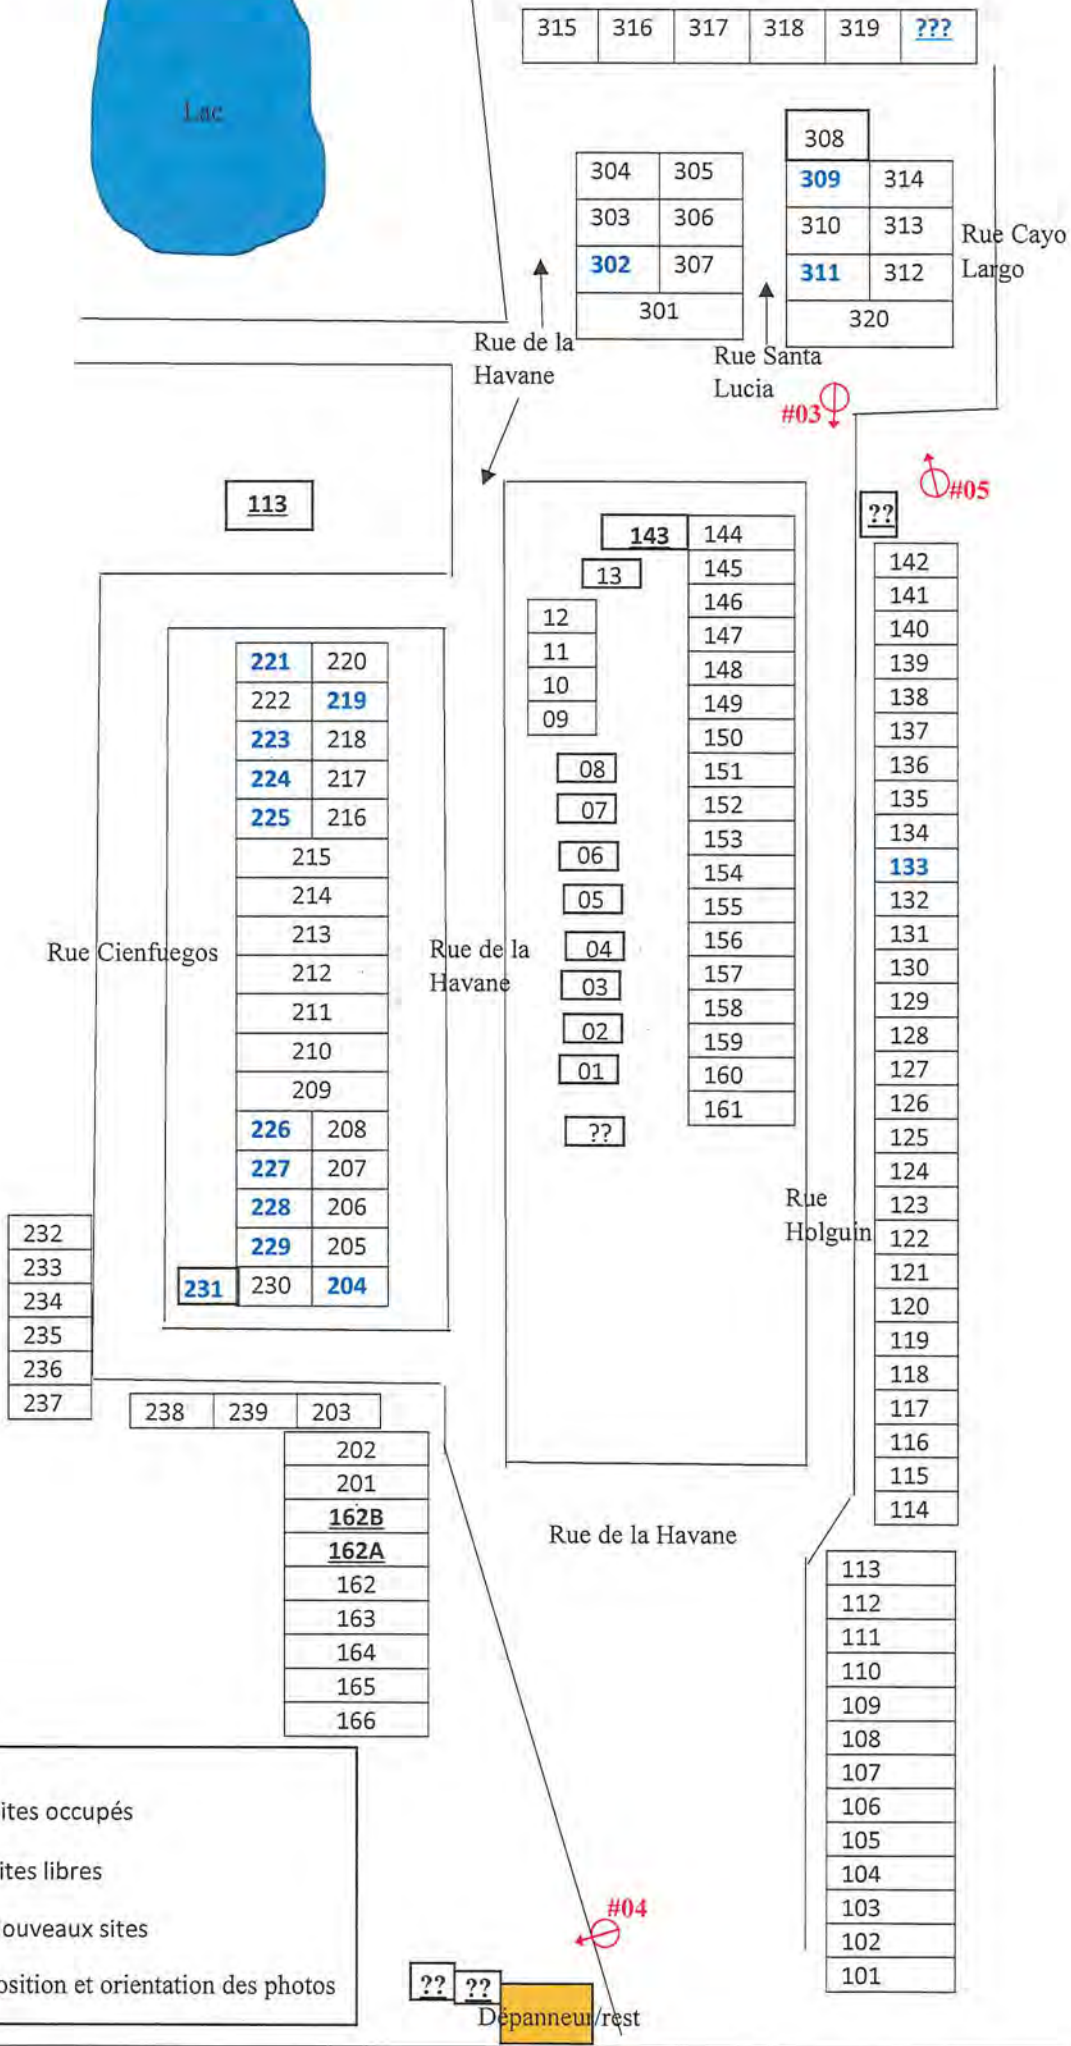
Lac

| 315 | 316 | 317 | 318 | 319 | ??? |
|---|---|---|---|---|---|

| 304 | 305 |
|---|---|
| 303 | 306 |
| 302 | 307 |
| 301 | |

| 308 | |
|---|---|
| 309 | 314 |
| 310 | 313 |
| 311 | 312 |
| 320 | |

Rue Cayo Largo

Rue de la Havane

Rue Santa Lucia

#03

#05

113

??

143
13

| 12 |
|---|
| 11 |
| 10 |
| 09 |

08
07
06
05
04
03
02
01
??

| 144 |
|---|
| 145 |
| 146 |
| 147 |
| 148 |
| 149 |
| 150 |
| 151 |
| 152 |
| 153 |
| 154 |
| 155 |
| 156 |
| 157 |
| 158 |
| 159 |
| 160 |
| 161 |

| 142 |
|---|
| 141 |
| 140 |
| 139 |
| 138 |
| 137 |
| 136 |
| 135 |
| 134 |
| 133 |
| 132 |
| 131 |
| 130 |
| 129 |
| 128 |
| 127 |
| 126 |
| 125 |
| 124 |
| 123 |
| 122 |
| 121 |
| 120 |
| 119 |
| 118 |
| 117 |
| 116 |
| 115 |
| 114 |

| 221 | 220 |
|---|---|
| 222 | 219 |
| 223 | 218 |
| 224 | 217 |
| 225 | 216 |
| 215 | |
| 214 | |
| 213 | |
| 212 | |
| 211 | |
| 210 | |
| 209 | |
| 226 | 208 |
| 227 | 207 |
| 228 | 206 |
| 229 | 205 |
| 231 | 230 | 204 |

Rue Cienfuegos

Rue de la Havane

Rue Holguin

| 232 |
|---|
| 233 |
| 234 |
| 235 |
| 236 |
| 237 |

| 238 | 239 | 203 |
|---|---|---|

| 202 |
|---|
| 201 |
| 162B |
| 162A |
| 162 |
| 163 |
| 164 |
| 165 |
| 166 |

Rue de la Havane

| 113 |
|---|
| 112 |
| 111 |
| 110 |
| 109 |
| 108 |
| 107 |
| 106 |
| 105 |
| 104 |
| 103 |
| 102 |
| 101 |

ites occupés
ites libres
ouveaux sites
osition et orientation des photos

#04

?? ??

Dépanneur/rest